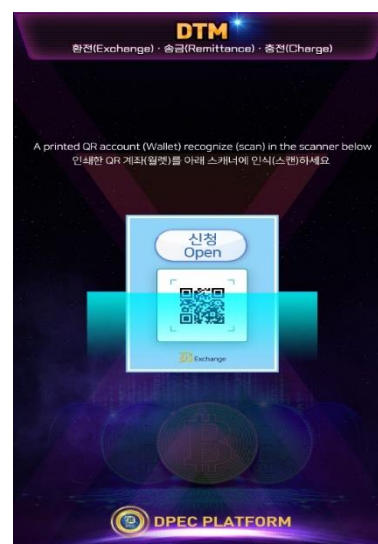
DTM
환전(Exchange) · 송금(Remittance) · 충전(Charge)

A printed QR account (Wallet) recognize (scan) in the scanner below
인쇄한 QR 계좌(월렛)를 아래 스캐너에 인식(스캔)하세요

신청
Open

Exchange

DPEC PLATFORM